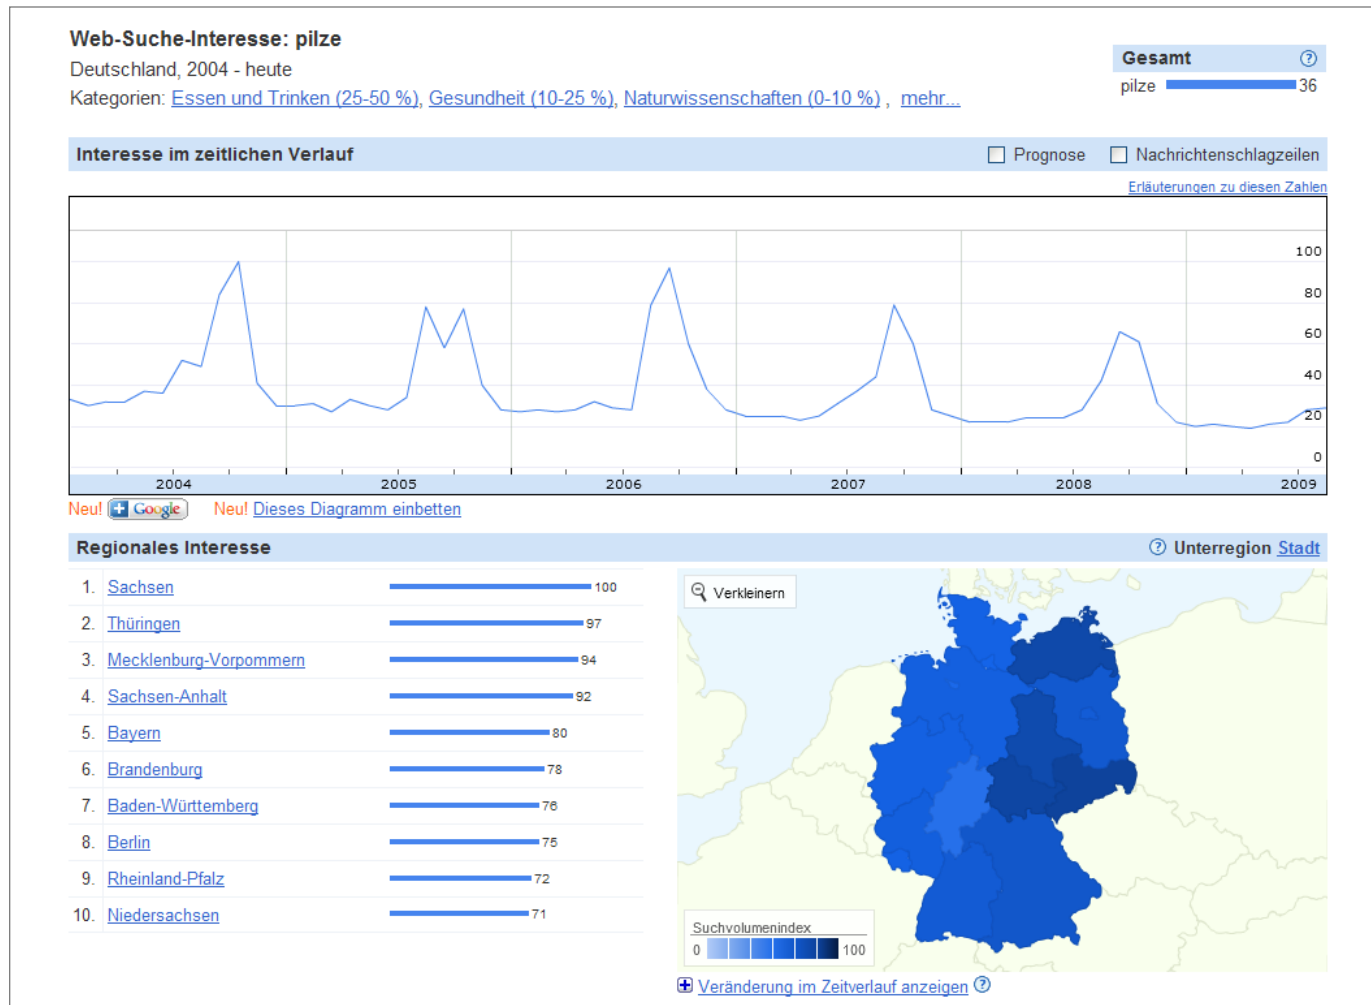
Web-Suche-Interesse: pilze
Deutschland, 2004 - heute
Kategorien: Essen und Trinken (25-50 %), Gesundheit (10-25 %), Naturwissenschaften (0-10 %) , mehr...

Gesamt
pilze 36

Interesse im zeitlichen Verlauf
Prognose
Nachrichtenschlagzeilen
Erläuterungen zu diesen Zahlen

100
80
60
40
20
0
2004
2005
2006
2007
2008
2009

Neu! Google
Neu! Dieses Diagramm einbetten

Regionales Interesse
Unterregion Stadt

| | | |
|---|---|---|
| 1. | Sachsen | 100 |
| 2. | Thüringen | 97 |
| 3. | Mecklenburg-Vorpommern | 94 |
| 4. | Sachsen-Anhalt | 92 |
| 5. | Bayern | 80 |
| 6. | Brandenburg | 78 |
| 7. | Baden-Württemberg | 76 |
| 8. | Berlin | 75 |
| 9. | Rheinland-Pfalz | 72 |
| 10. | Niedersachsen | 71 |

Verkleinern
Suchvolumenindex
0
100
Veränderung im Zeitverlauf anzeigen